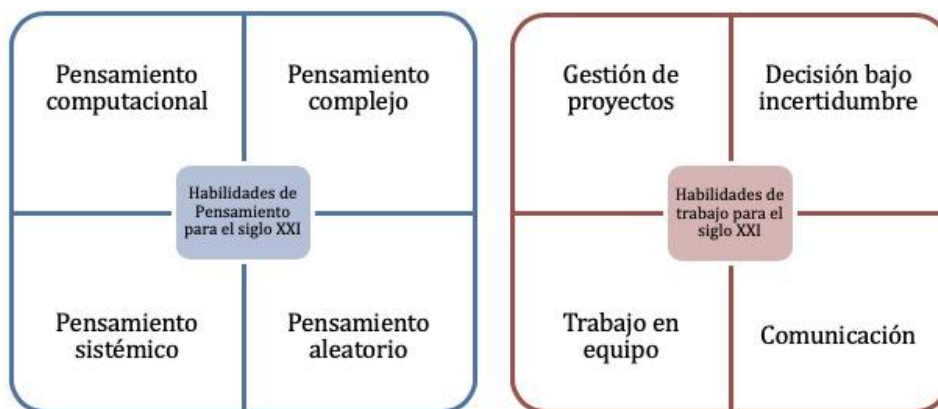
Pensamiento computacional

Pensamiento complejo

Habilidades de Pensamiento para el siglo XXI

Pensamiento sistémico

Pensamiento aleatorio

Gestión de proyectos

Decisión bajo incertidumbre

Habilidades de trabajo para el siglo XXI

Trabajo en equipo

Comunicación